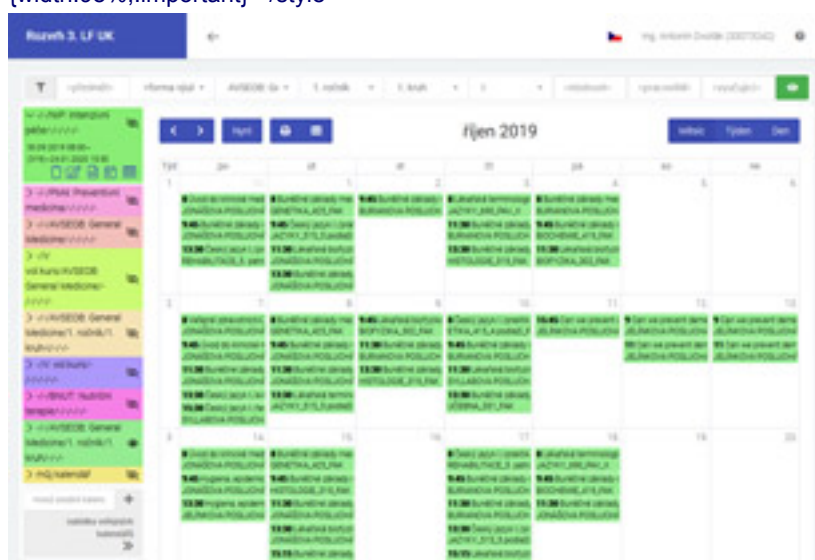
{width:100%;!important}">style

Rozvrh 3. LF UK

Ing. Antonín Dvořák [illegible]

T

forma výuk

AVSEOB

1. ročník

1. kruh

Dnes

Týden

Den

říjen 2019

Týd

po

út

st

čt

pá

so

ne

1

2

3

4

5

6

7

8

9

10

11

12

13

14

15

16

17

18

19

20

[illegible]